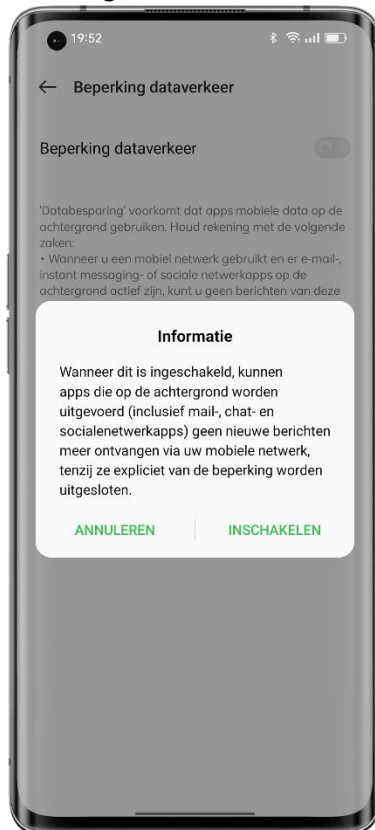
19:52

← Beperking dataverkeer

Beperking dataverkeer

'Databesparing' voorkomt dat apps mobiele data op de achtergrond gebruiken. Houd rekening met de volgende zaken:
• Wanneer u een mobiel netwerk gebruikt en er e-mail-, instant messaging- of sociale netwerkapps op de achtergrond actief zijn, kunt u geen berichten van deze

Informatie

Wanneer dit is ingeschakeld, kunnen apps die op de achtergrond worden uitgevoerd (inclusief mail-, chat- en socialenetwerkapps) geen nieuwe berichten meer ontvangen via uw mobiele netwerk, tenzij ze expliciet van de beperking worden uitgesloten.

ANNULEREN INSCHAKELEN